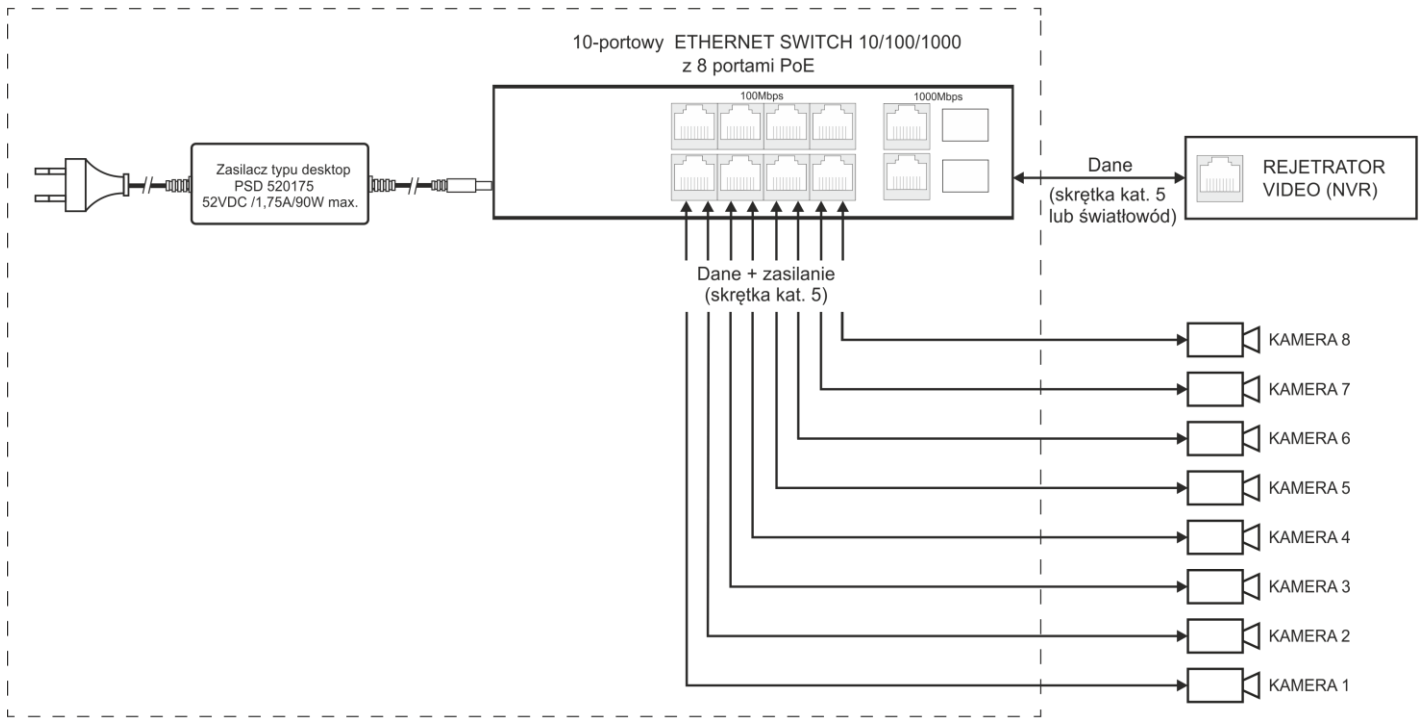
10-portowy ETHERNET SWITCH 10/100/1000
z 8 portami PoE

100Mbps

1000Mbps

Zasilacz typu desktop
PSD 520175
52VDC /1,75A/90W max.

Dane
(skrętka kat. 5
lub światłowód)

REJETRATOR
VIDEO (NVR)

Dane + zasilanie
(skrętka kat. 5)

KAMERA 8

KAMERA 7

KAMERA 6

KAMERA 5

KAMERA 4

KAMERA 3

KAMERA 2

KAMERA 1